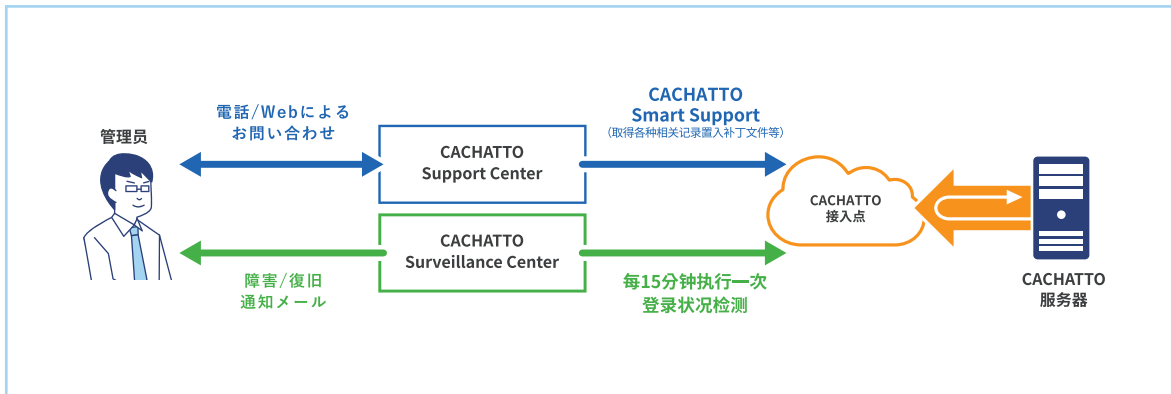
管理员

電話/Webによる
お問い合わせ

CACHATTO
Support Center

CACHATTO
Smart Support
（取得各种相关记录置入补丁文件等）

CACHATTO
接入点

CACHATTO
服务器

障害/復旧
通知メール

CACHATTO
Surveillance Center

每15分钟执行一次
登录状况检测